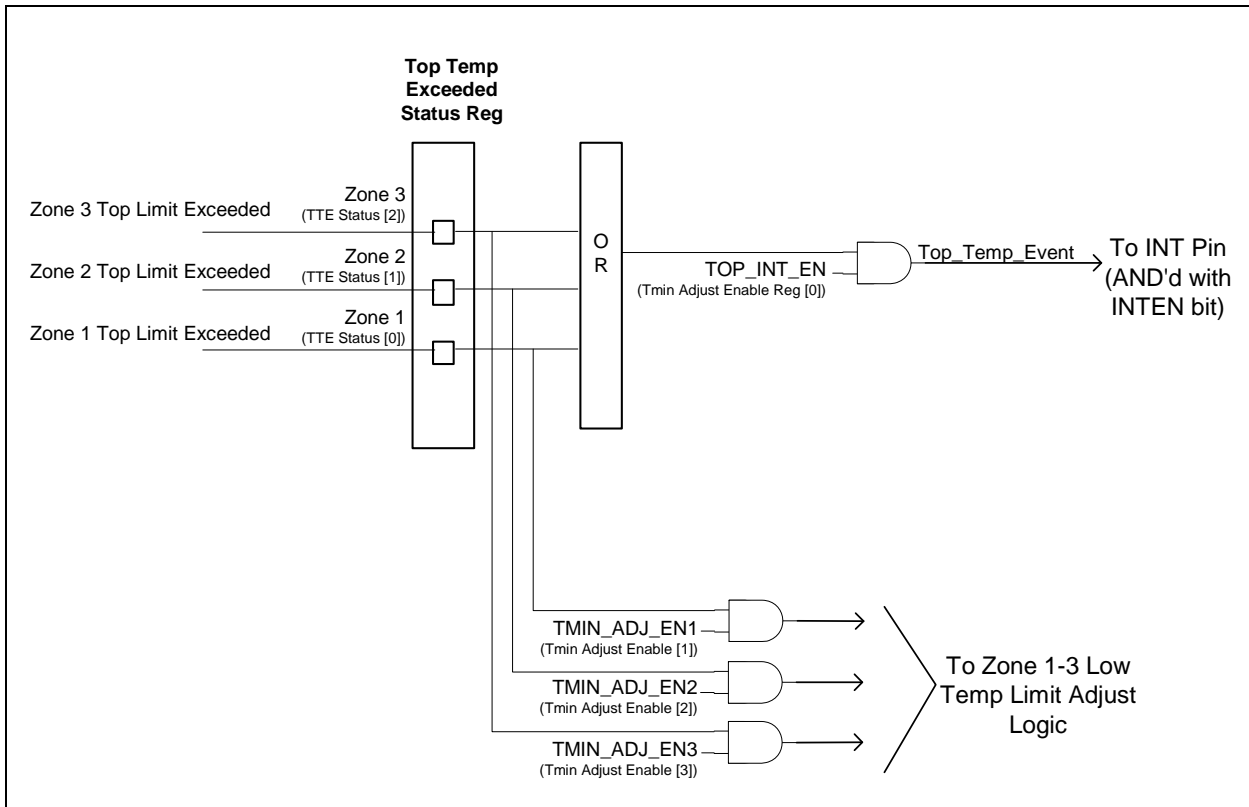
Top Temp Exceeded Status Reg

Zone 3 Top Limit Exceeded

Zone 3
(TTE Status [2])

Zone 2 Top Limit Exceeded

Zone 2
(TTE Status [1])

Zone 1 Top Limit Exceeded

Zone 1
(TTE Status [0])

O
R

TOP_INT_EN
(Tmin Adjust Enable Reg [0])

Top_Temp_Event

To INT Pin (AND'd with INTEN bit)

TMIN_ADJ_EN1
(Tmin Adjust Enable [1])

TMIN_ADJ_EN2
(Tmin Adjust Enable [2])

TMIN_ADJ_EN3
(Tmin Adjust Enable [3])

To Zone 1-3 Low Temp Limit Adjust Logic